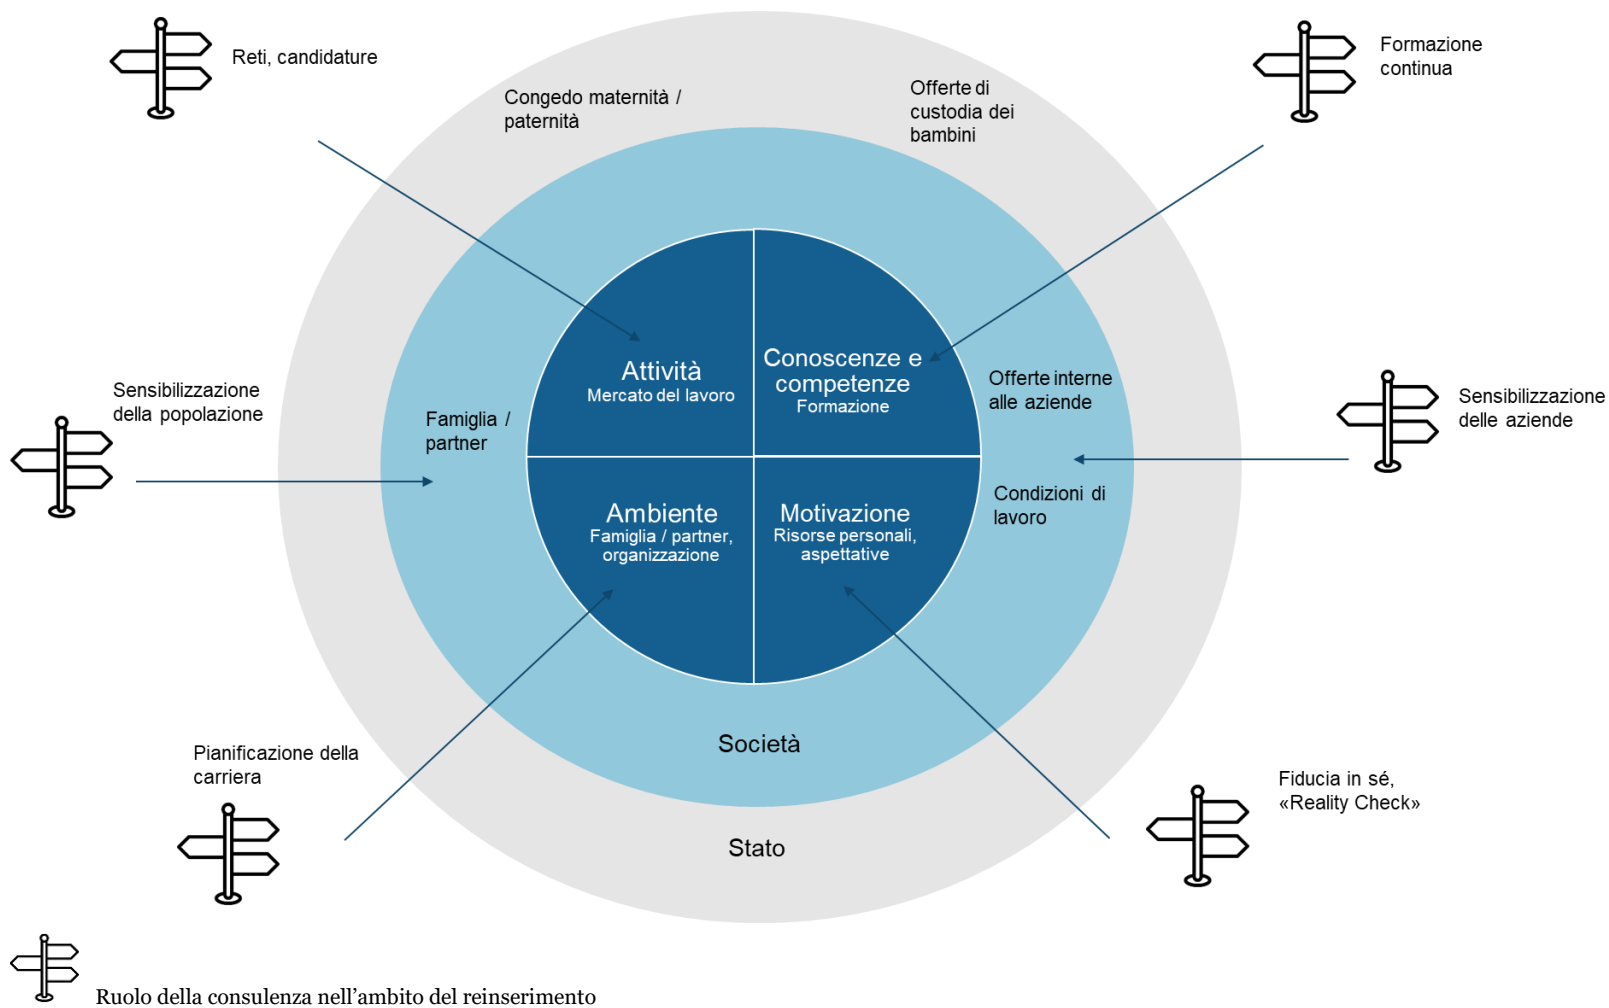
Reti, candidature

Congedo maternità / paternità

Offerte di custodia dei bambini

Formazione continua

Attività
Mercato del lavoro

Conoscenze e competenze
Formazione

Sensibilizzazione della popolazione

Famiglia / partner

Offerte interne alle aziende

Sensibilizzazione delle aziende

Condizioni di lavoro

Ambiente
Famiglia / partner, organizzazione

Motivazione
Risorse personali, aspettative

Pianificazione della carriera

Società

Fiducia in sé, «Reality Check»

Stato

Ruolo della consulenza nell’ambito del reinserimento